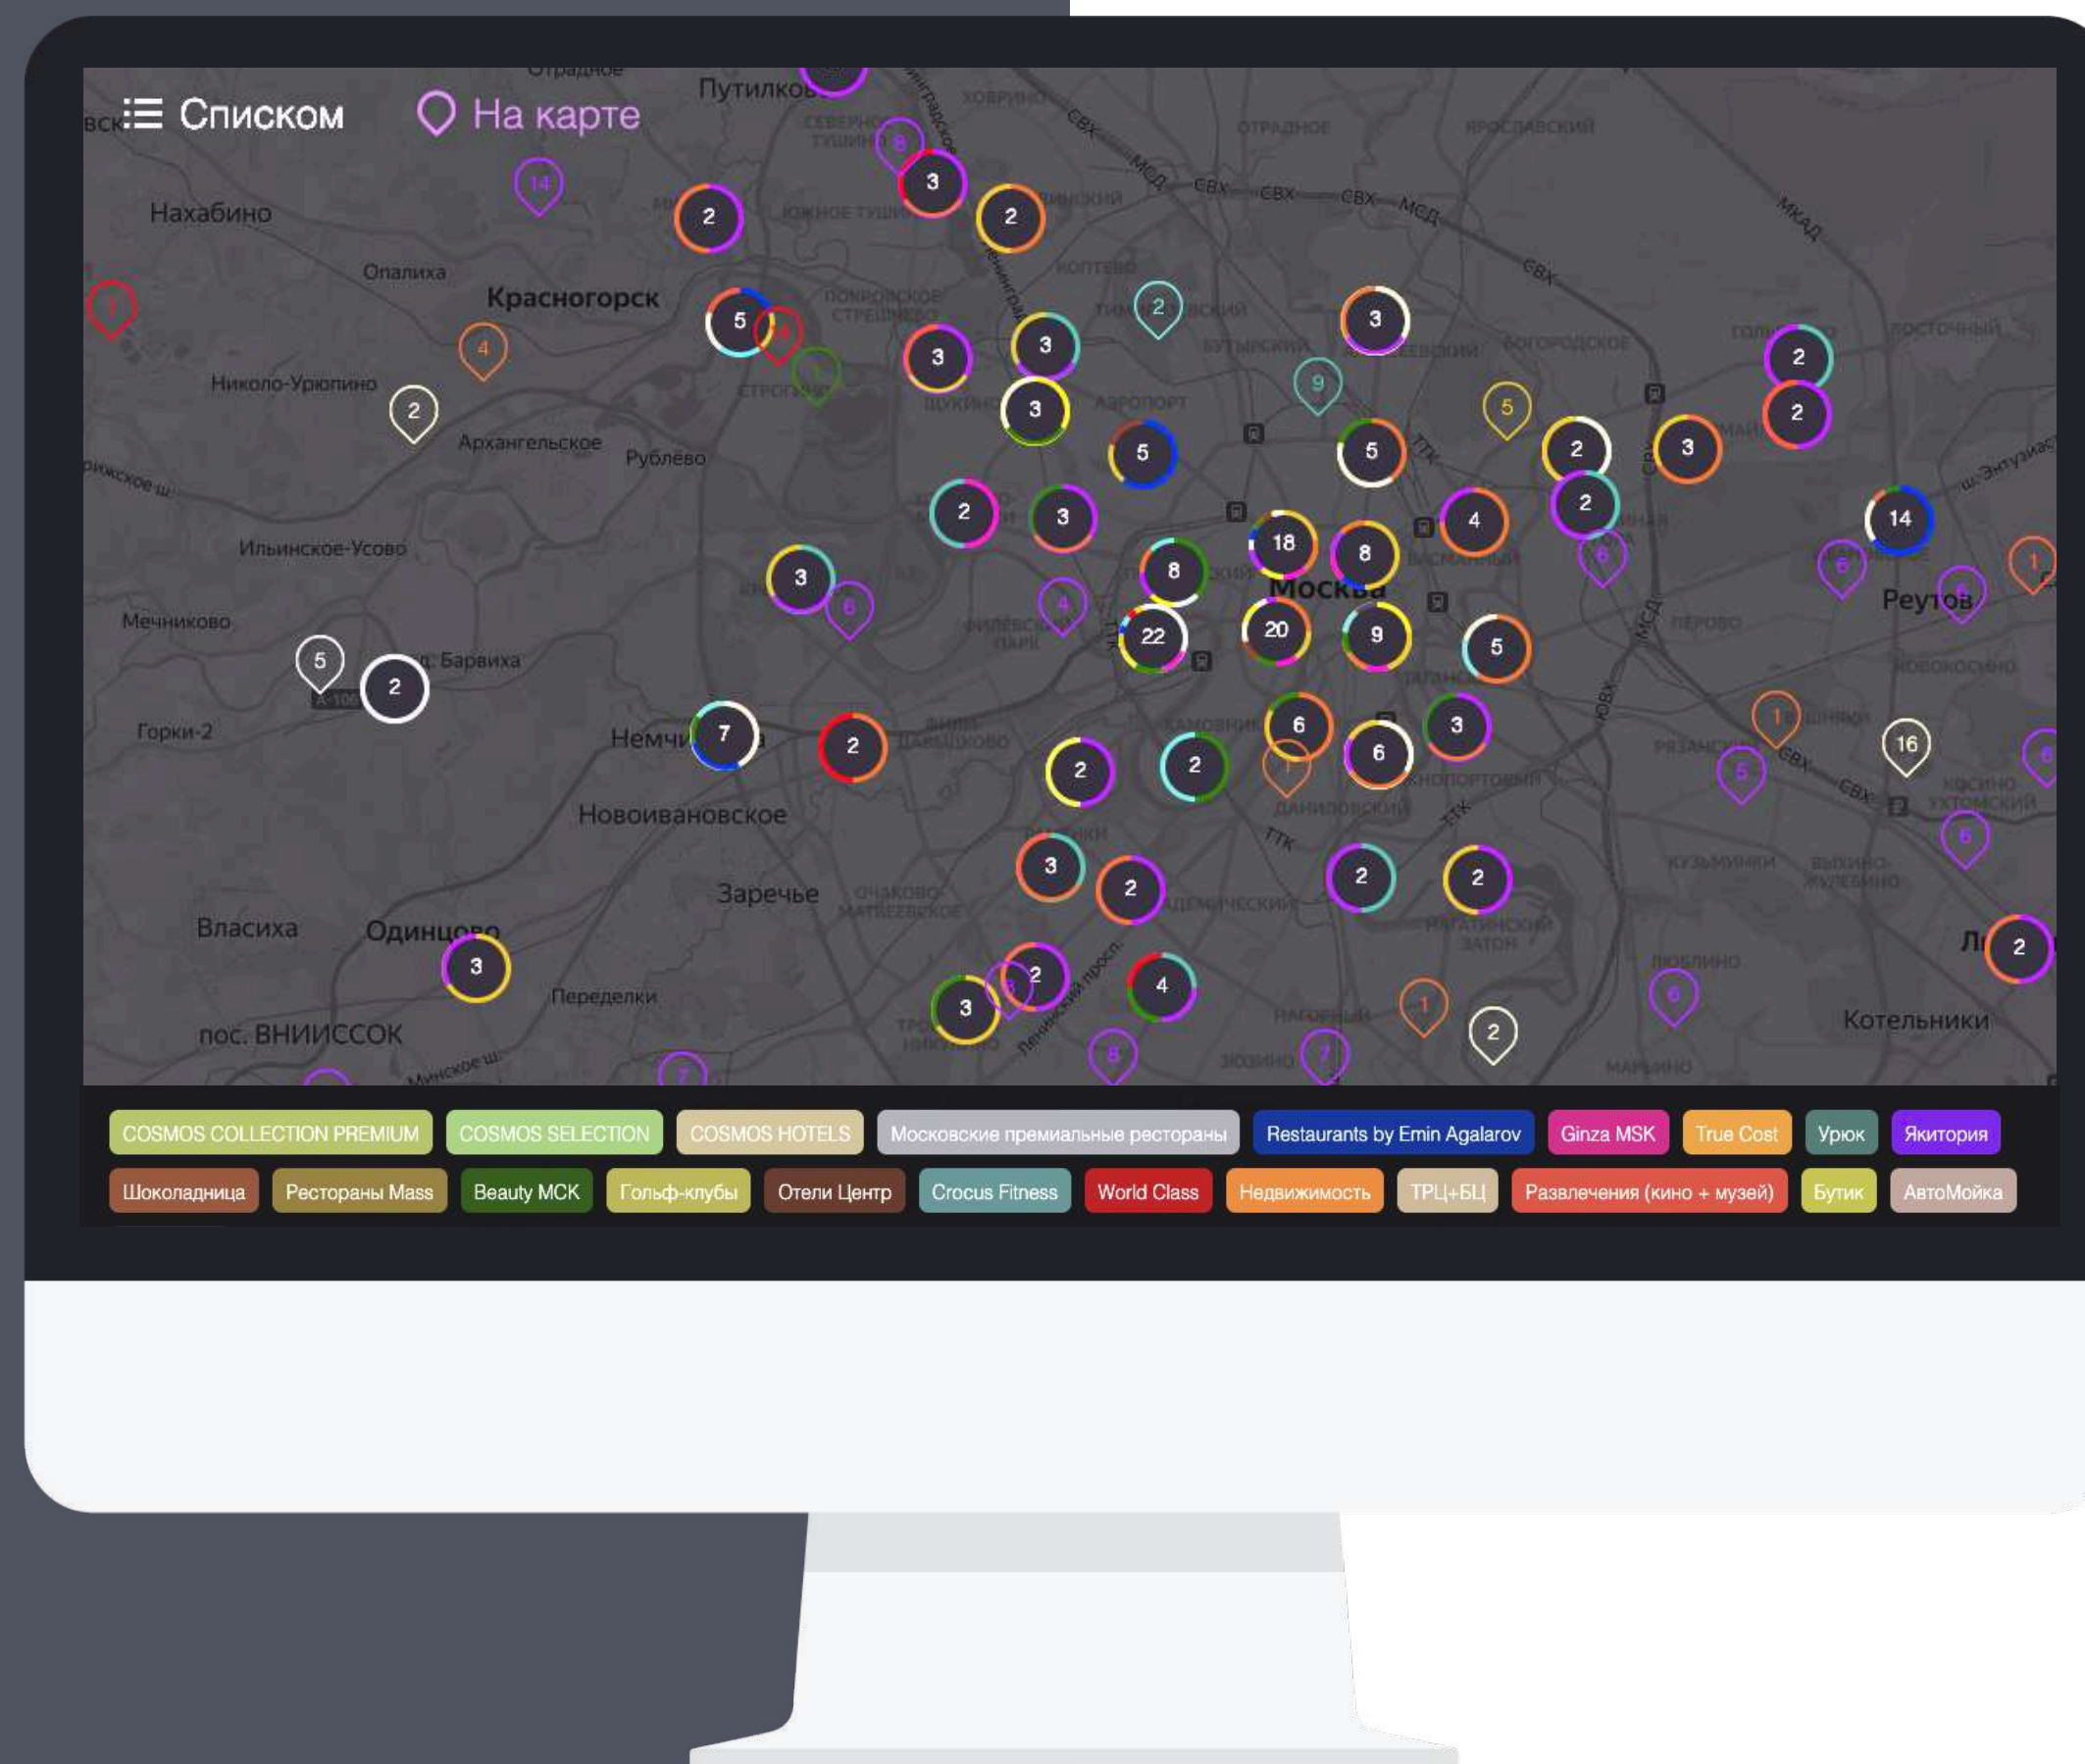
Списком На карте

Путилково
Нахабино
Опалиха
Красногорск
Николо-Урюпино
Архангельское
Рублёво
Ильинское-Усово
Мечниково
Барвиха
Горки-2
Немчиновка
Новоивановское
Заречье
Власиха
Одинцово
Переделкино
пос. ВНИИССОК
Москва
Реутов
Котельники

2 3 2 5 3 3 3 2 3 5 5 2 3 2 2 2 3 4 14 2 3 8 18 8 20 9 5 22 3 2 7 2 6 3 6 2 2 16 3 2 2 2 3 2 4 2 3 2

COSMOS COLLECTION PREMIUM
COSMOS SELECTION
COSMOS HOTELS
Московские премиальные рестораны
Restaurants by Emin Agalarov
Ginza MSK
True Cost
Урюк
Якитория
Шоколадница
Рестораны Mass
Beauty МСК
Гольф-клубы
Отели Центр
Crocus Fitness
World Class
Недвижимость
ТРЦ+БЦ
Развлечения (кино + музей)
Бутик
АвтоМойка